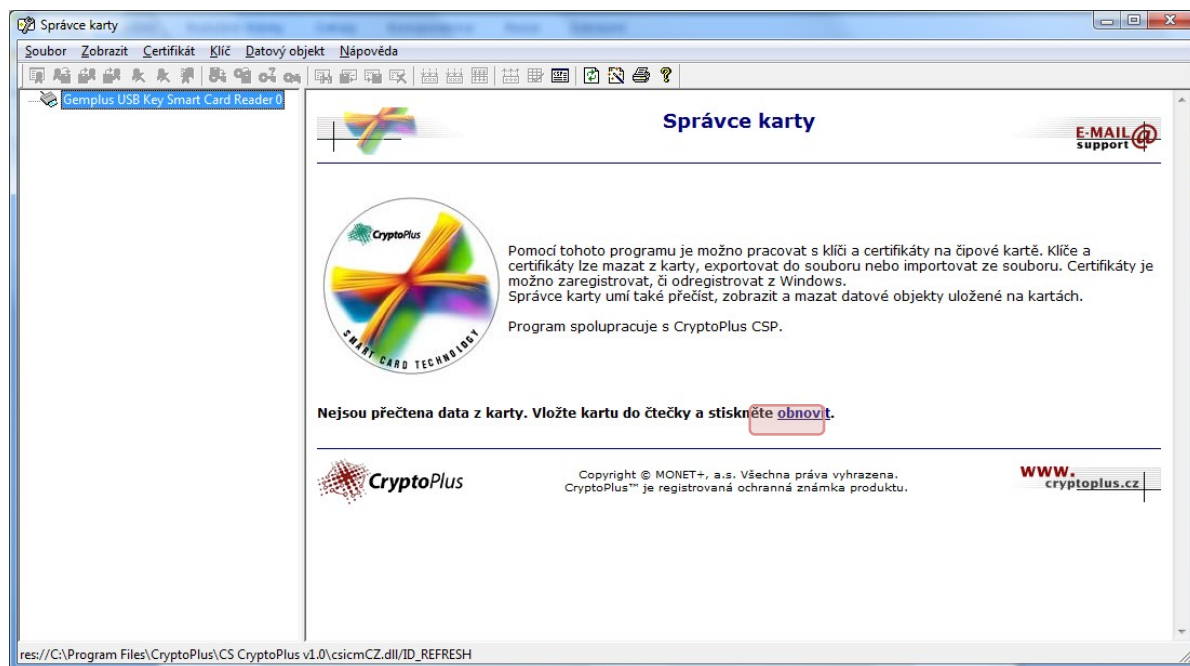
Správce karty

Soubor Zobrazit Certifikát Klíč Datový objekt Nápověda

Gemplus USB Key Smart Card Reader 0

Správce karty

E-MAIL support

CryptoPlus

SMART CARD TECHNOLOGY

Pomocí tohoto programu je možno pracovat s klíči a certifikáty na čipové kartě. Klíče a certifikáty lze mazat z karty, exportovat do souboru nebo importovat ze souboru. Certifikáty je možno zaregistrovat, či odregistrovat z Windows.
Správce karty umí také přečíst, zobrazit a mazat datové objekty uložené na kartách.

Program spolupracuje s CryptoPlus CSP.

Nejsou přečtena data z karty. Vložte kartu do čtečky a stiskněte obnovit.

CryptoPlus

Copyright © MONET+, a.s. Všechna práva vyhrazena.
CryptoPlus™ je registrovaná ochranná známka produktu.

www.cryptoplus.cz

res://C:\Program Files\CryptoPlus\CS CryptoPlus v1.0\csicmCZ.dll/ID_REFRESH